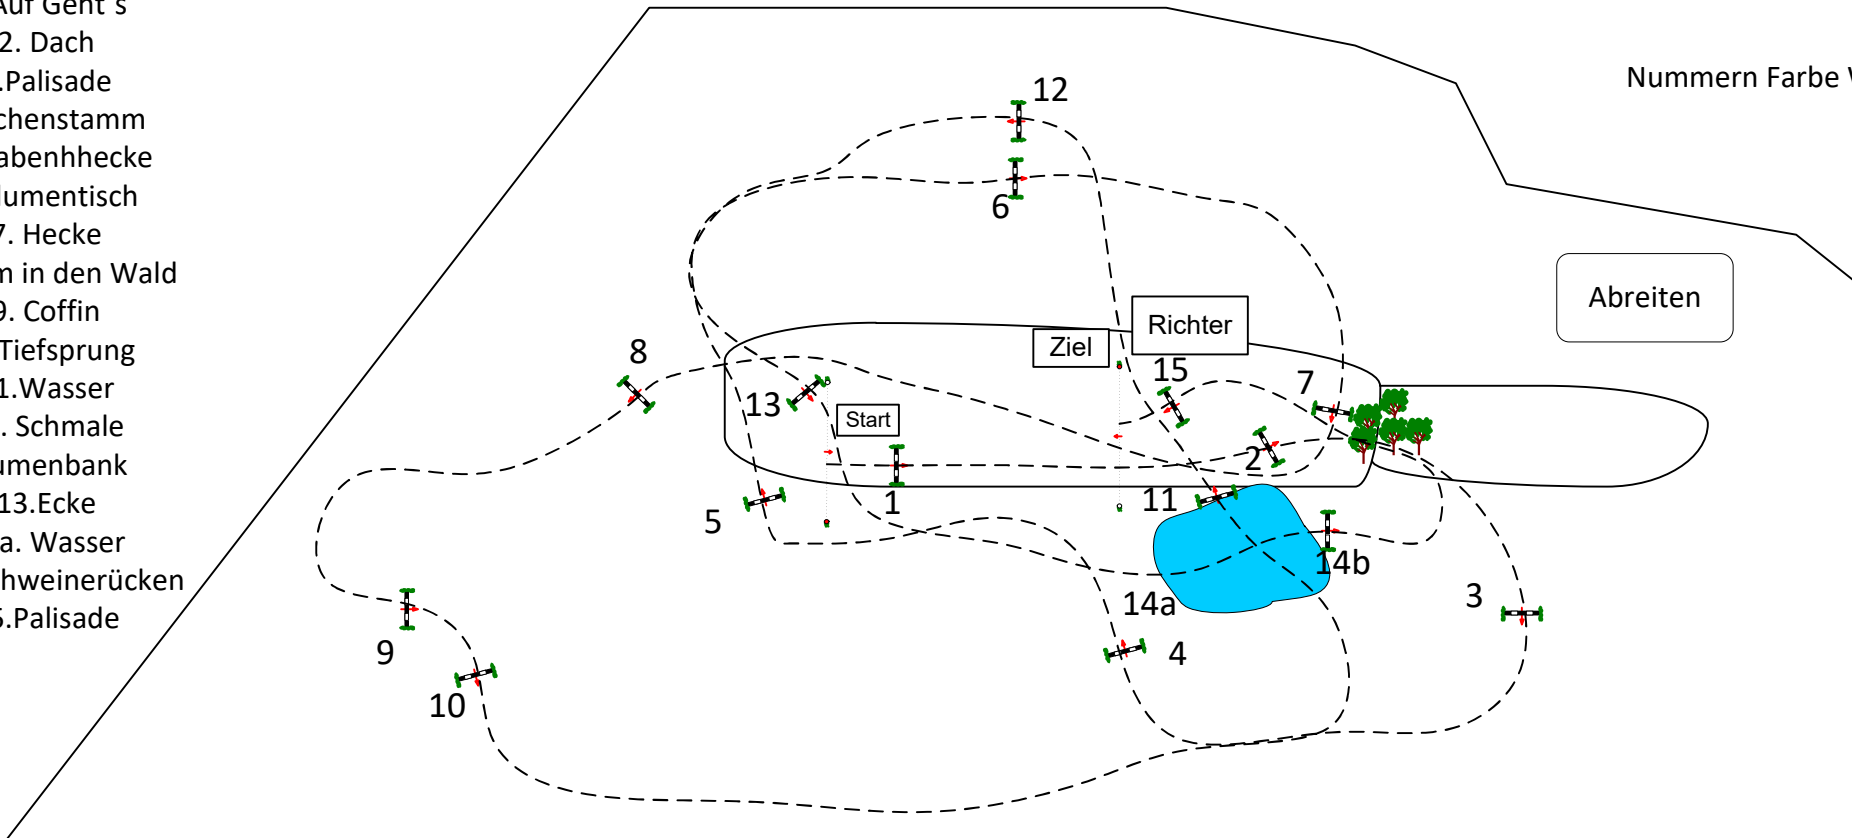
Auf Geht's
2. Dach
.Palisade
chenstamm
abenhhecke
lumentisch
7. Hecke
n in den Wald
9. Coffin
Tiefsprung
1.Wasser
. Schmale
umenbank
13.Ecke
a. Wasser
hweinerücken
5.Palisade

Nummern Farbe

Abreiten

Richter

Ziel

Start

12
6
8
13
15
7
2
1
11
5
14b
14a
3
9
4
10